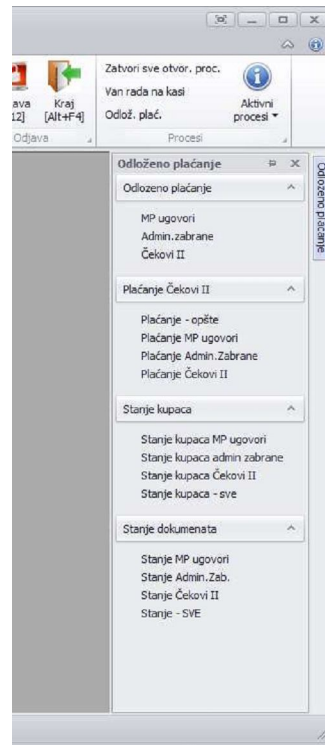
ava
12]

Kraj
[Alt+F4]

Odjava

Zatvori sve otvor. proc.

Van rada na kasi

Odlož. plać.

Aktivni procesi

Procesi

Odloženo plaćanje

Odlozeno plaćanje

MP ugovori
Admin.zabrane
Čekovi II

Plaćanje Čekovi II

Plaćanje - opšte
Plaćanje MP ugovori
Plaćanje Admin.Zabrane
Plaćanje Čekovi II

Stanje kupaca

Stanje kupaca MP ugovori
Stanje kupaca admin zabrane
Stanje kupaca Čekovi II
Stanje kupaca - sve

Stanje dokumenata

Stanje MP ugovori
Stanje Admin.Zab.
Stanje Čekovi II
Stanje - SVE

Odlozeno plaćanje